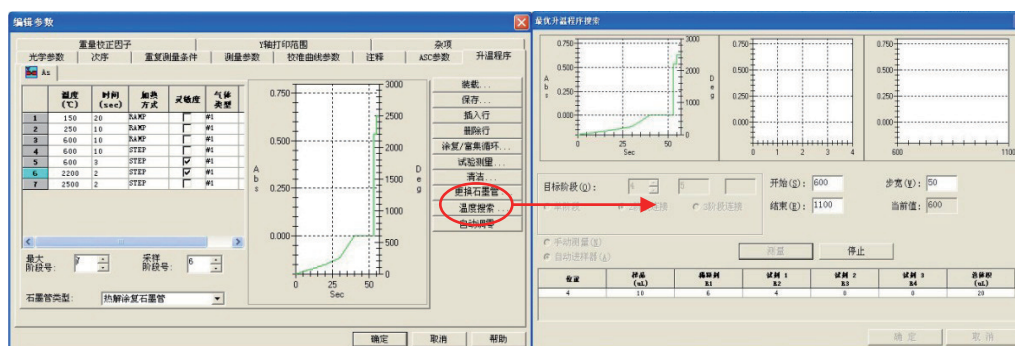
编辑参数

重量校正因子 | Y轴打印范围 | 杂项
光学参数 | 次序 | 重复测量条件 | 测量参数 | 校准曲线参数 | 注释 | ASC参数 | 升温程序

As

| | 温度 (℃) | 时间 (sec) | 加热方式 | 灵敏度 | 气体类型 |
|---|---|---|---|---|---|
| 1 | 150 | 20 | RAMP | | #1 |
| 2 | 250 | 10 | RAMP | | #1 |
| 3 | 600 | 10 | RAMP | | #1 |
| 4 | 600 | 10 | STEP | | #1 |
| 5 | 600 | 3 | STEP | ☑ | #1 |
| 6 | 2200 | 2 | STEP | ☑ | #1 |
| 7 | 2500 | 2 | STEP | | #1 |

0.750 0.500 0.250 0.000
A b s
3000 2500 2000 1500 1000 500
D e g
0 25 50
Sec

装载...
保存...
插入行
删除行
涂复/富集循环...
试验测量...
清去...
更换石墨管
温度搜索...
自动调零

最大阶段号: 7
采样阶段号: 6

石墨管类型: 热解涂复石墨管

确定 取消 帮助

最优升温程序搜索

0.750 0.500 0.250 0.000
A b s
3000 2000 1000
D e g
0 25 50
Sec

0.750 0.500 0.250 0.000
0 1 2 3 4

0.750 0.500 0.250 0.000
600 1100

目标阶段(G): 4 | 6
单阶段 | 二阶段连接 | 三阶段连接

开始(S): 600
结束(E): 1100
步宽(W): 50
当前值: 600

手动测量(M)
自动进样器(A)

开始 停止

| 位置 | 样品 (uL) | 稀释剂 R1 | 试剂 1 R2 | 试剂 2 R3 | 试剂 3 R4 | 总体积 (uL) |
|---|---|---|---|---|---|---|
| 4 | 10 | 6 | 4 | 0 | 0 | 20 |

确定 取消